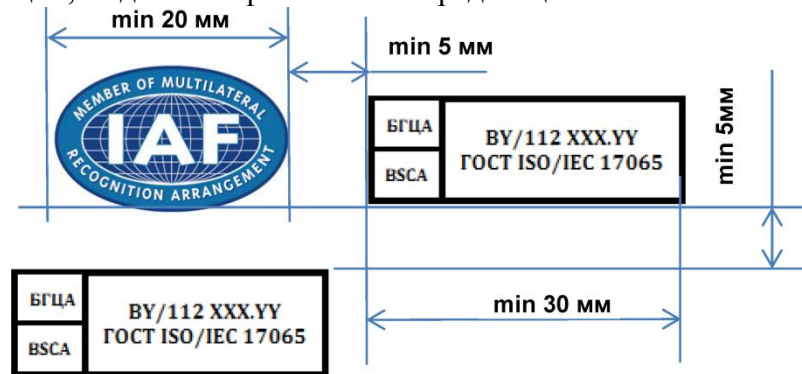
min 20 мм

min 5 мм

MEMBER OF MULTILATERAL
IAF
RECOGNITION ARRANGEMENT

| БГЦА | BY/112 XXX.YY ГОСТ ISO/IEC 17065 |
|---|---|
| BSCA | |

min 5мм

| БГЦА | BY/112 XXX.YY ГОСТ ISO/IEC 17065 |
|---|---|
| BSCA | |

min 30 мм